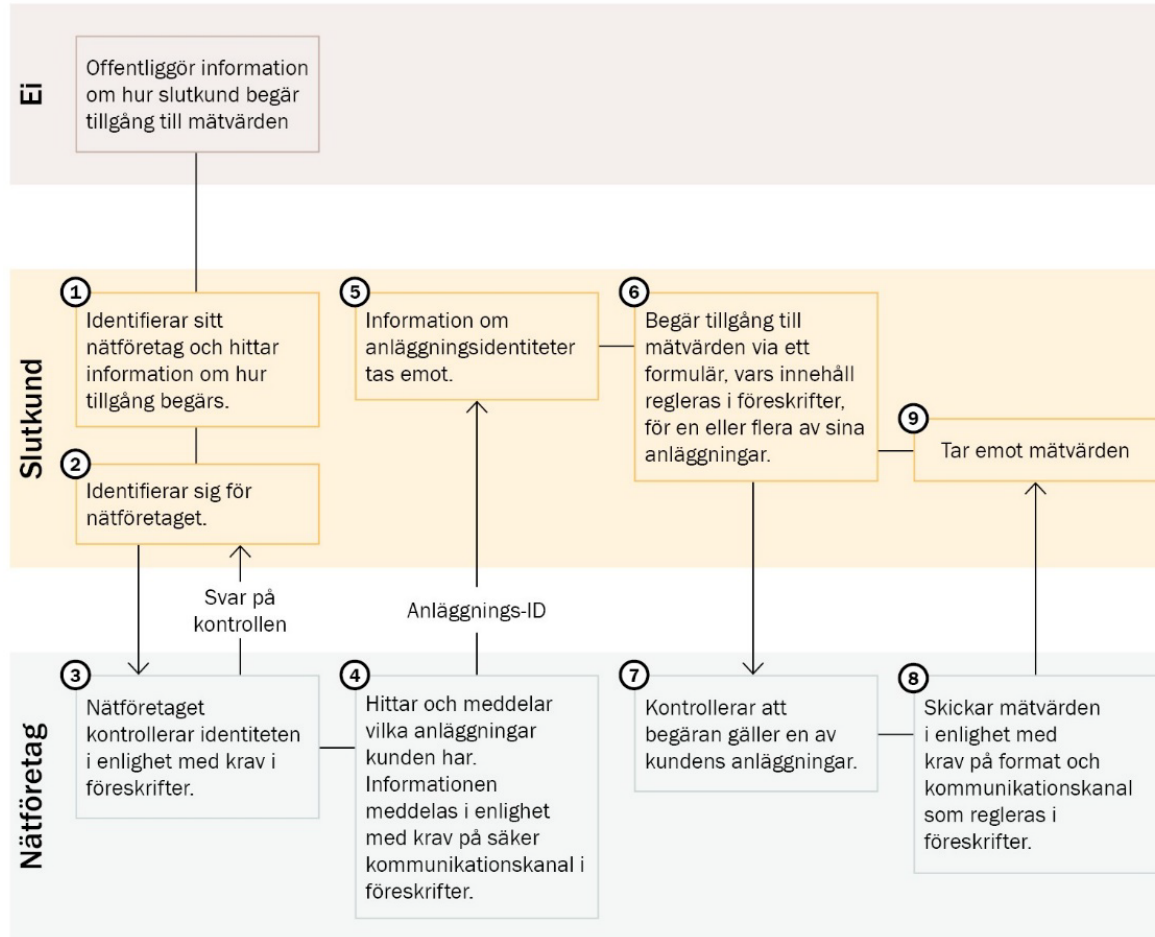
Ei

Offentliggör information om hur slutkund begär tillgång till mätvärden

Slutkund

1
Identifierar sitt nätföretag och hittar information om hur tillgång begärs.

2
Identifierar sig för nätföretaget.

5
Information om anläggningsidentiteter tas emot.

6
Begär tillgång till mätvärden via ett formulär, vars innehåll regleras i föreskrifter, för en eller flera av sina anläggningar.

9
Tar emot mätvärden

Svar på kontrollen

Anläggnings-ID

Nätföretag

3
Nätföretaget kontrollerar identiteten i enlighet med krav i föreskrifter.

4
Hittar och meddelar vilka anläggningar kunden har. Informationen meddelas i enlighet med krav på säker kommunikationskanal i föreskrifter.

7
Kontrollerar att begäran gäller en av kundens anläggningar.

8
Skickar mätvärden i enlighet med krav på format och kommunikationskanal som regleras i föreskrifter.